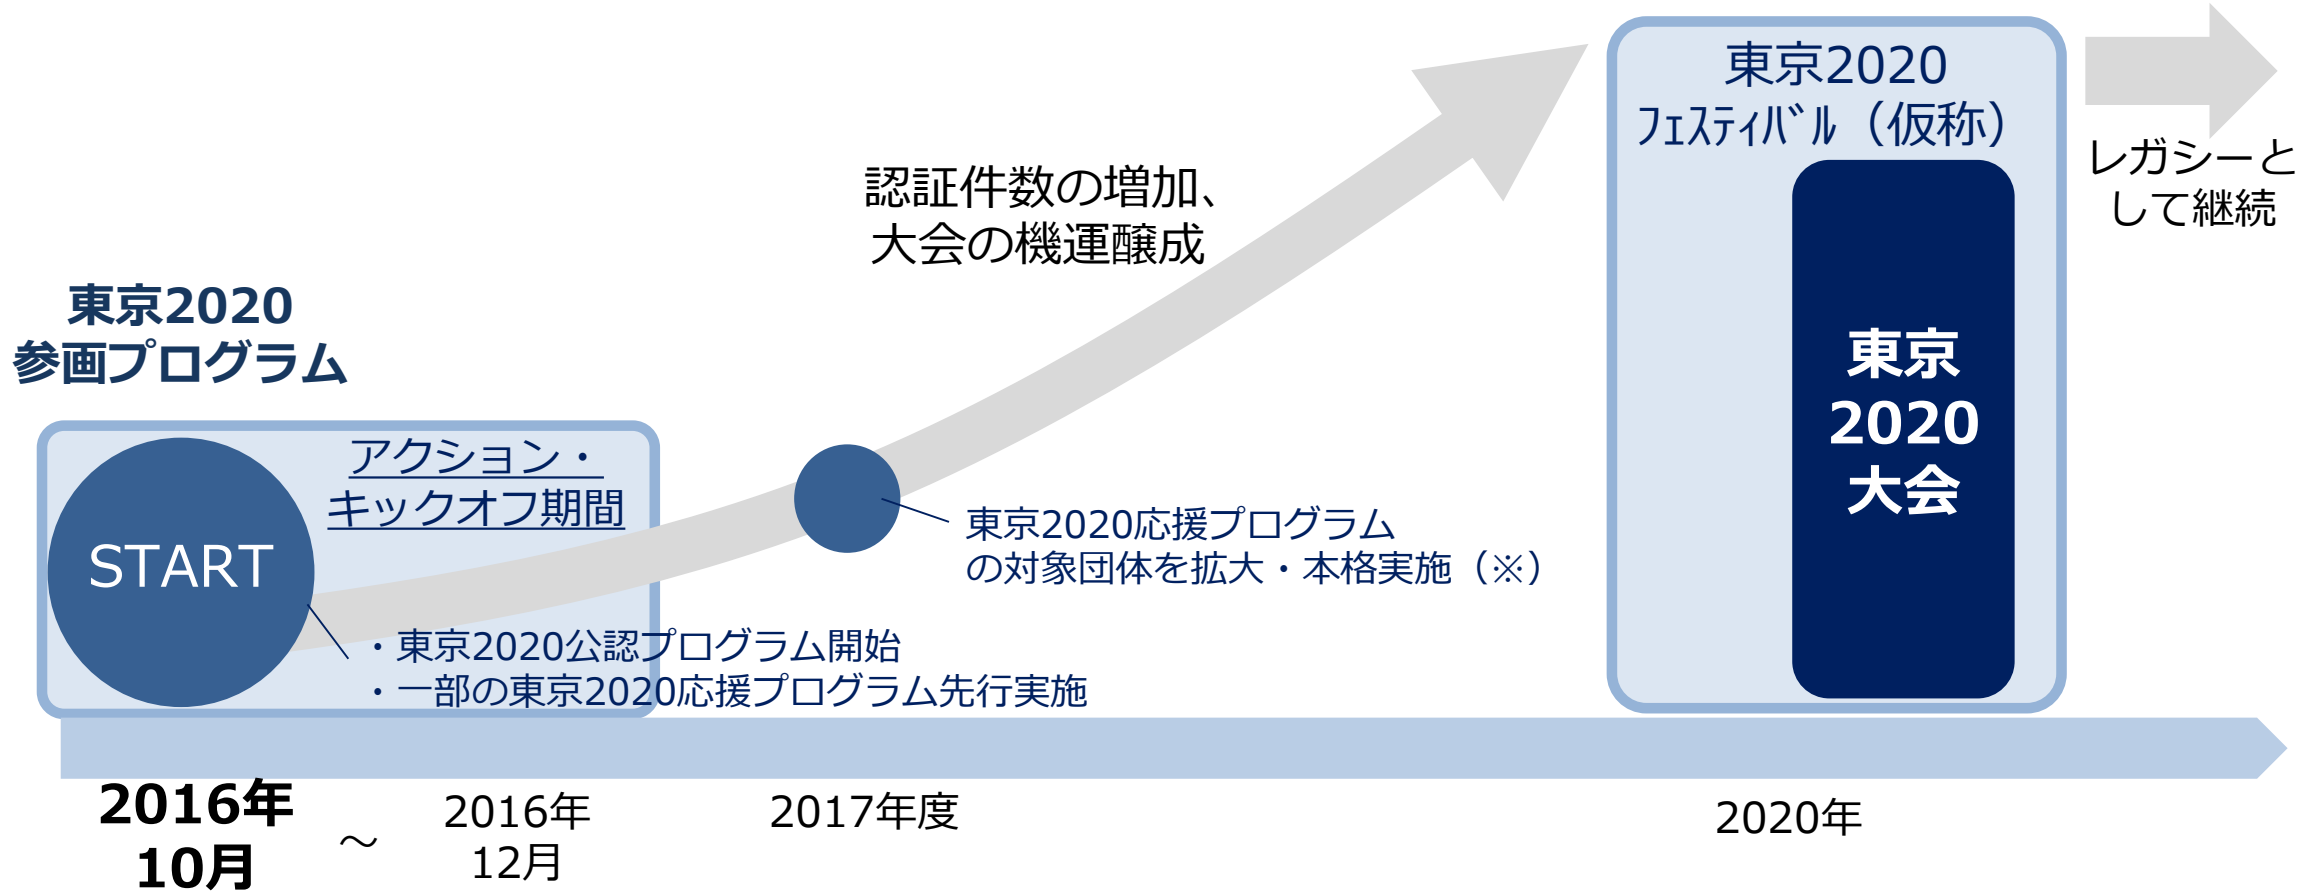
東京2020
参画プログラム

アクション・
キックオフ期間

START

・東京2020公認プログラム開始
・一部の東京2020応援プログラム先行実施

認証件数の増加、
大会の機運醸成

東京2020応援プログラム
の対象団体を拡大・本格実施（※）

東京2020
ﾌｪｽﾃｨﾊﾞﾙ（仮称）

東京
2020
大会

レガシーと
して継続

2016年
10月

～

2016年
12月

2017年度

2020年